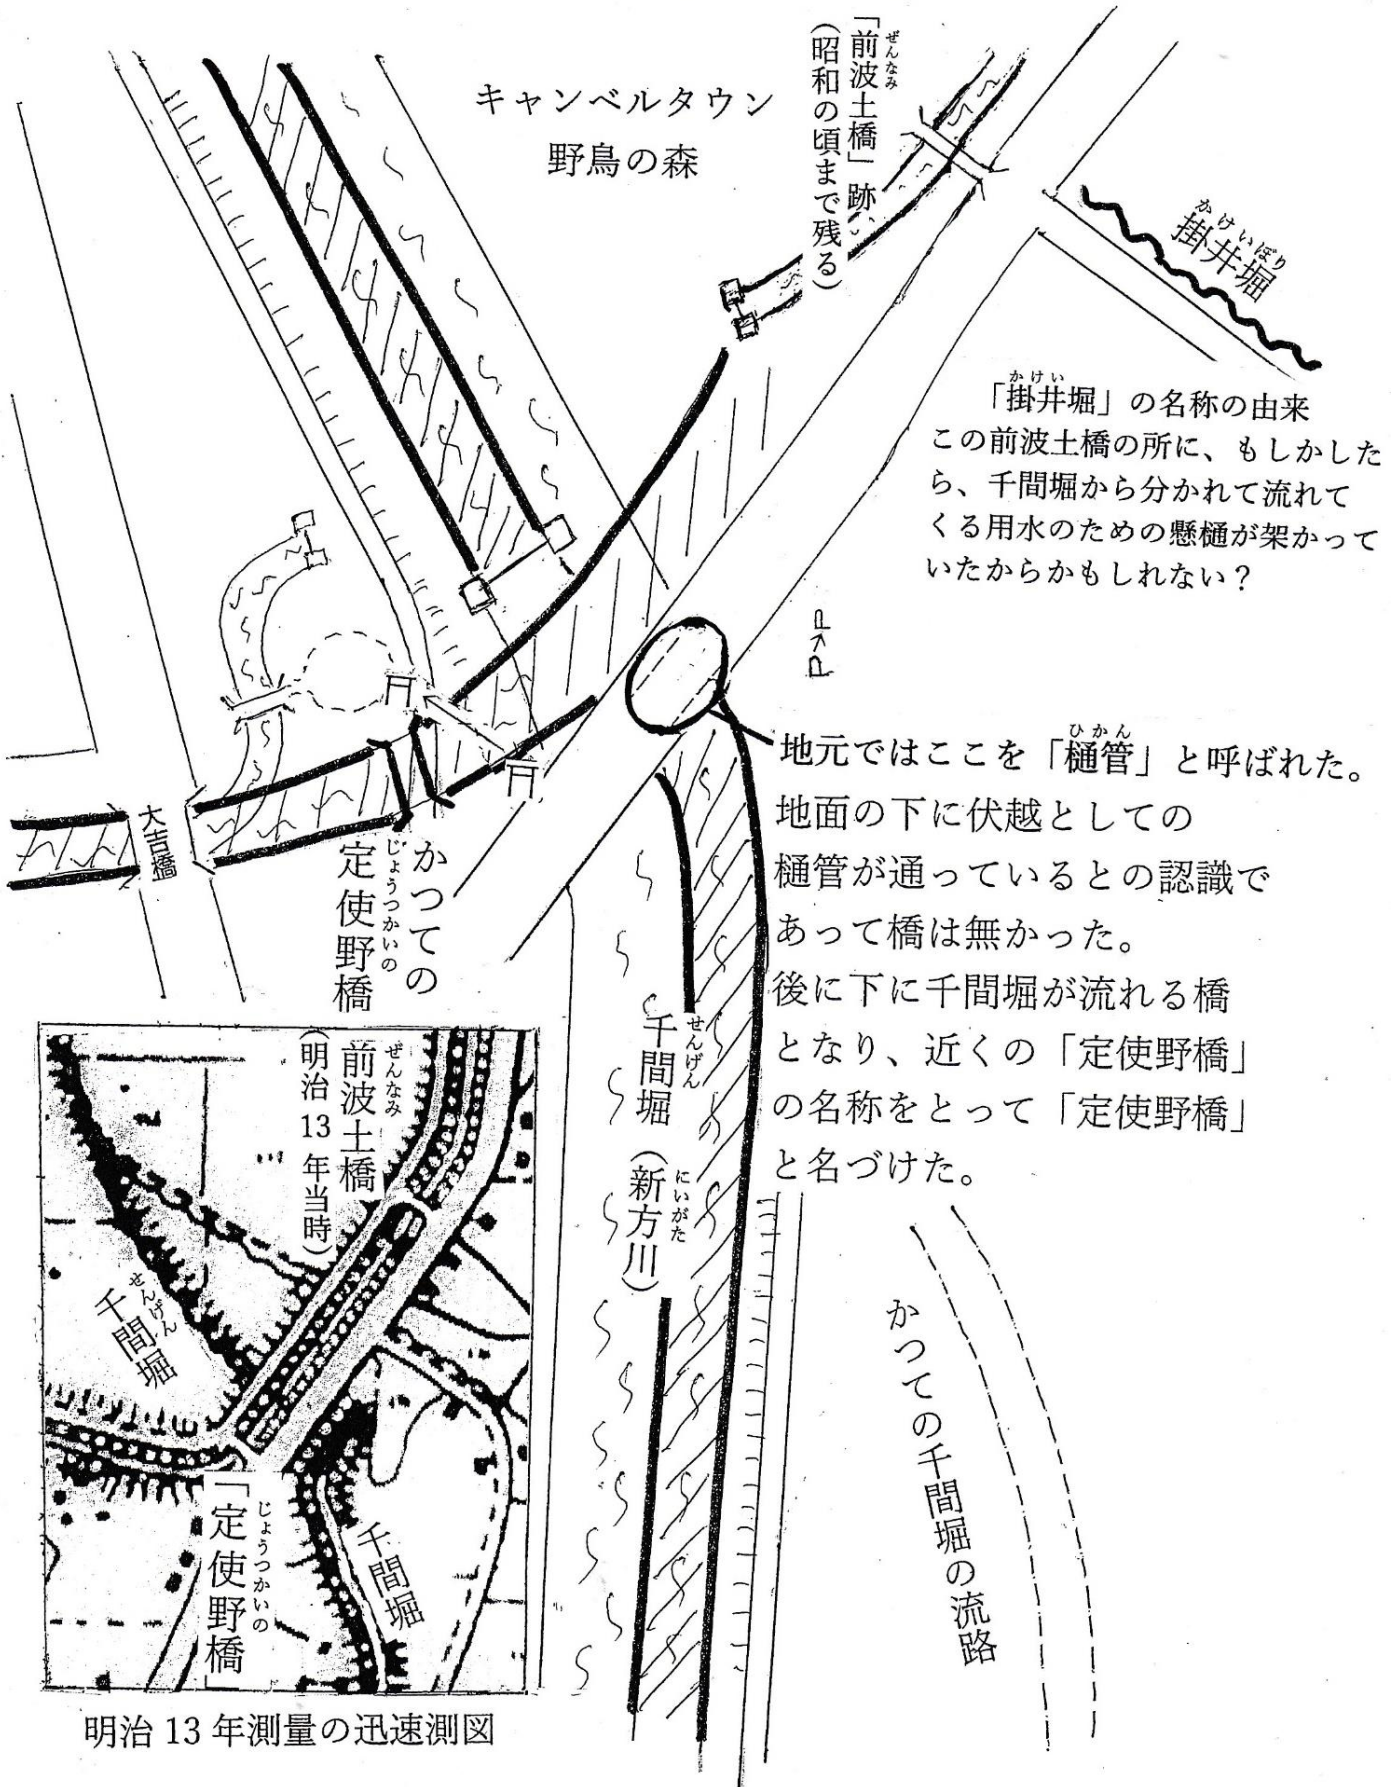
キャンベルタウン
野鳥の森

「前波土橋」跡
(昭和の頃まで残る)

掛井堀

「掛井堀」の名称の由来
この前波土橋の所に、もしかしたら、千間堀から分かれて流れてくる用水のための懸樋が架かっていたからかもしれない？

P

地元ではここを「樋管」と呼ばれた。
地面の下に伏越としての樋管が通っているとの認識であって橋は無かった。
後に下に千間堀が流れる橋となり、近くの「定使野橋」の名称をとって「定使野橋」と名づけた。

大吉橋

かつての定使野橋

千間堀
(新方川)

かつての千間堀の流路

前波土橋
(明治13年当時)

千間堀

「定使野橋」

千間堀

明治13年測量の迅速測図